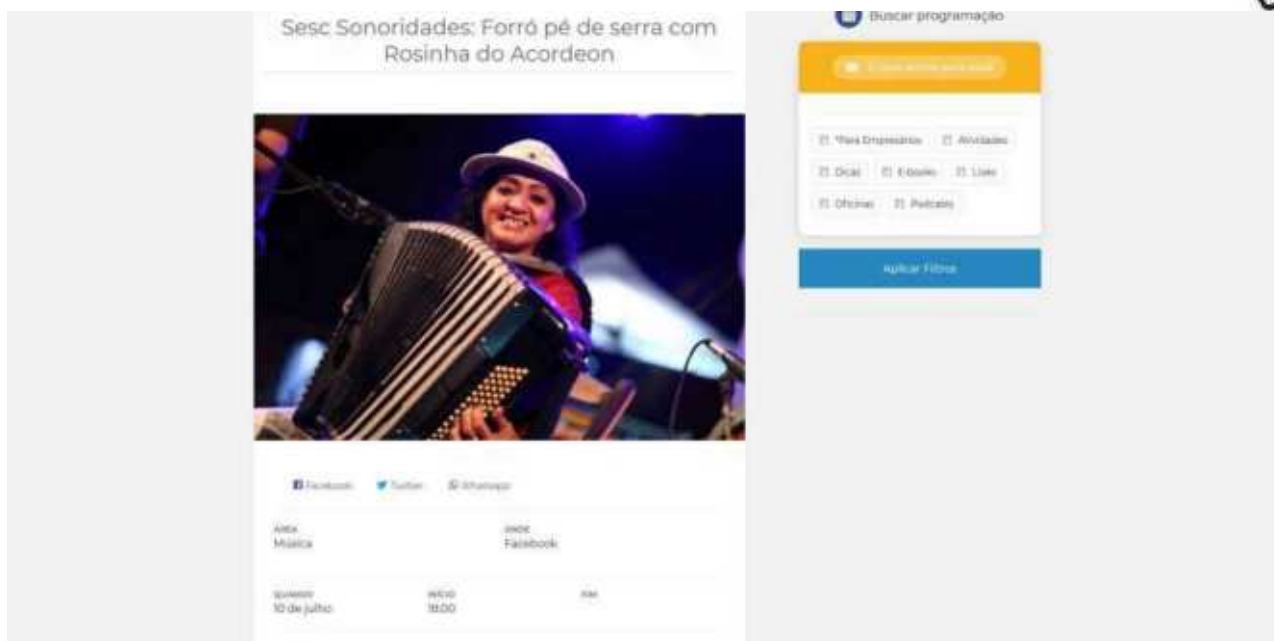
Sesc Sonoridades: Forró pé de serra com Rosinha do Acordeon

Buscar programação

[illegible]

Para Empresários
Atividades
Dicas
E-books
Lives
Oficinas
Podcasts

Aplicar Filtros

Facebook
Twitter
WhatsApp

ÁREA
Música

ONDE
Facebook

QUANDO
10 de julho

INÍCIO
18:00

FIM